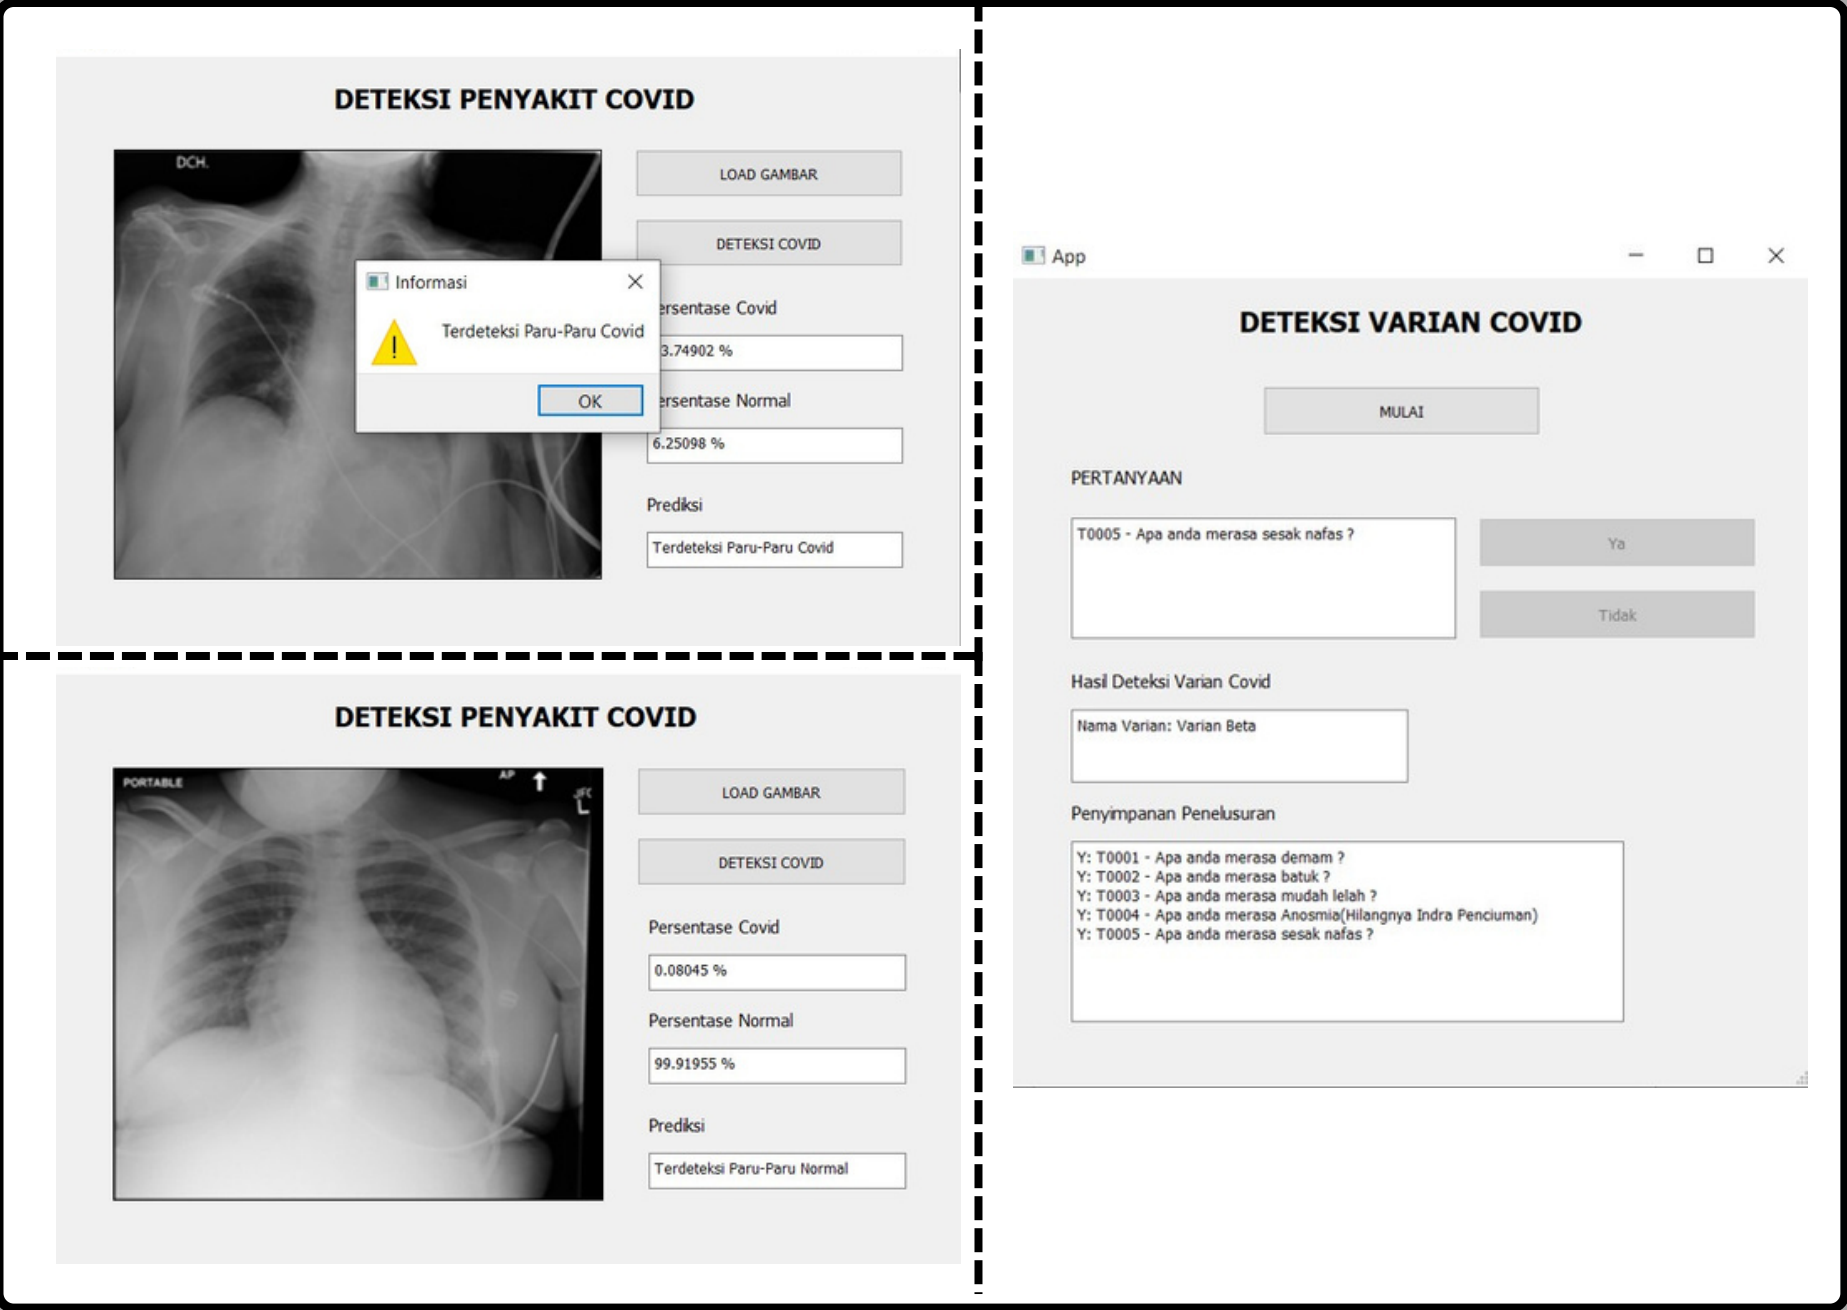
DETEKSI PENYAKIT COVID

DCH.

LOAD GAMBAR

DETEKSI COVID

Informasi

Terdeteksi Paru-Paru Covid

OK

ersentase Covid

3.74902 %

ersentase Normal

6.25098 %

Prediksi

Terdeteksi Paru-Paru Covid

DETEKSI PENYAKIT COVID

PORTABLE

AP

L

LOAD GAMBAR

DETEKSI COVID

Persentase Covid

0.08045 %

Persentase Normal

99.91955 %

Prediksi

Terdeteksi Paru-Paru Normal

App

DETEKSI VARIAN COVID

MULAI

PERTANYAAN

T0005 - Apa anda merasa sesak nafas ?

Ya

Tidak

Hasil Deteksi Varian Covid

Nama Varian: Varian Beta

Penyimpanan Penelusuran

Y: T0001 - Apa anda merasa demam ?
Y: T0002 - Apa anda merasa batuk ?
Y: T0003 - Apa anda merasa mudah lelah ?
Y: T0004 - Apa anda merasa Anosmia(Hilangnya Indra Penciuman)
Y: T0005 - Apa anda merasa sesak nafas ?